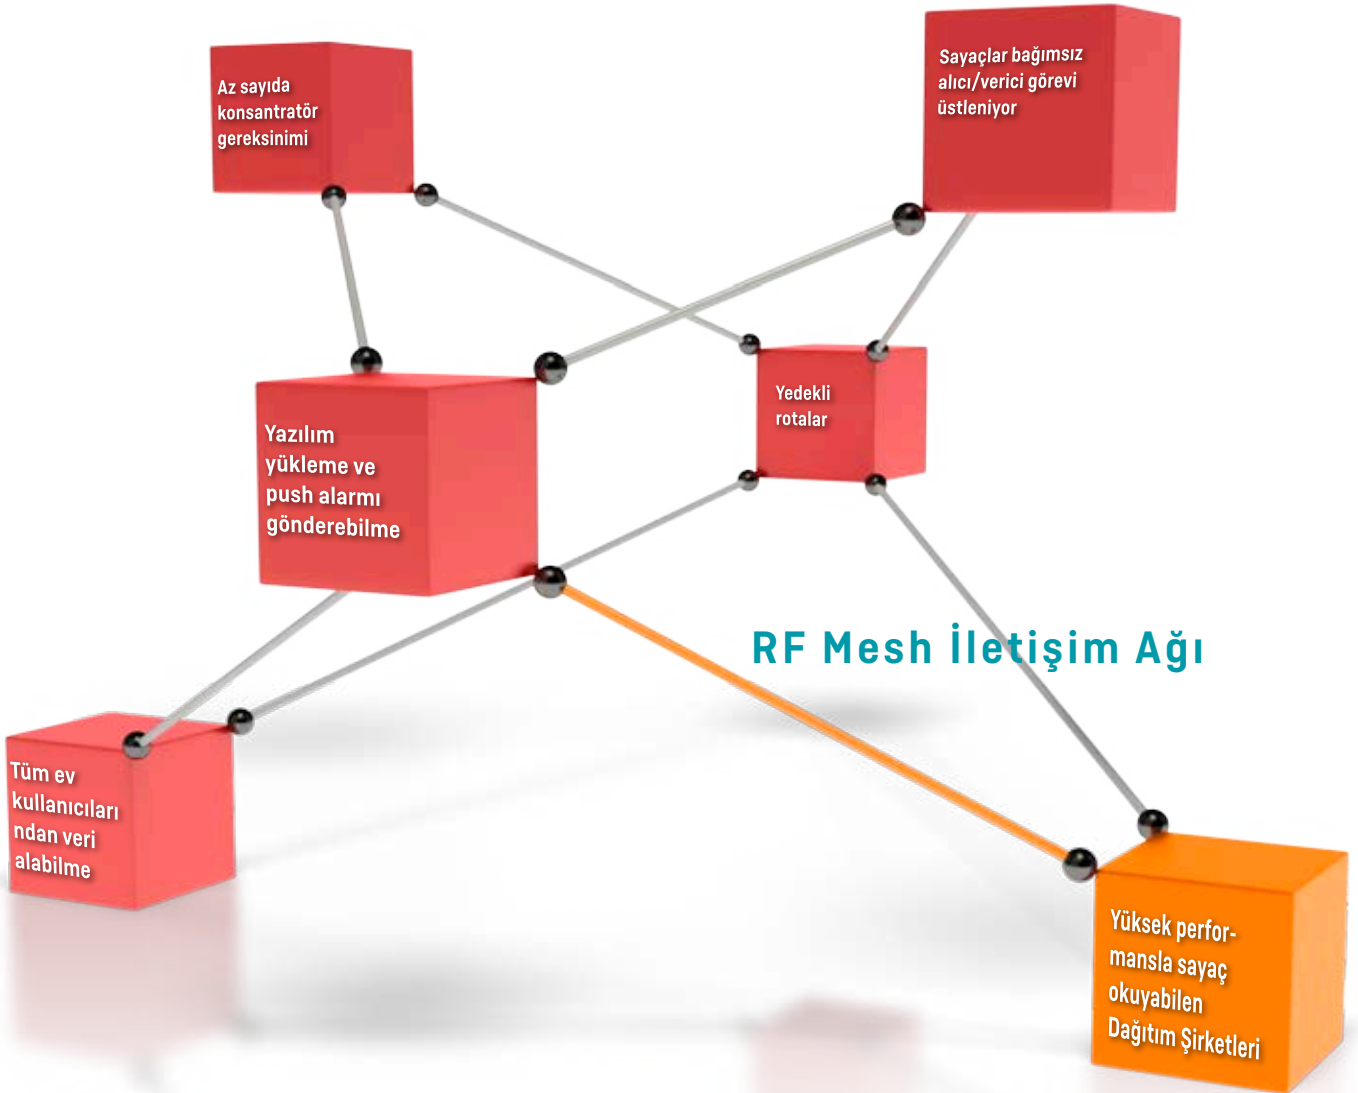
Az sayıda konsantratör gereksinimi

Sayaçlar bağımsız alıcı/verici görevi üstleniyor

Yazılım yükleme ve push alarmı gönderebilme

Yedekli rotalar

RF Mesh İletişim Ağı

Tüm ev kullanıcılarından veri alabilme

Yüksek performansla sayaç okuyabilen Dağıtım Şirketleri